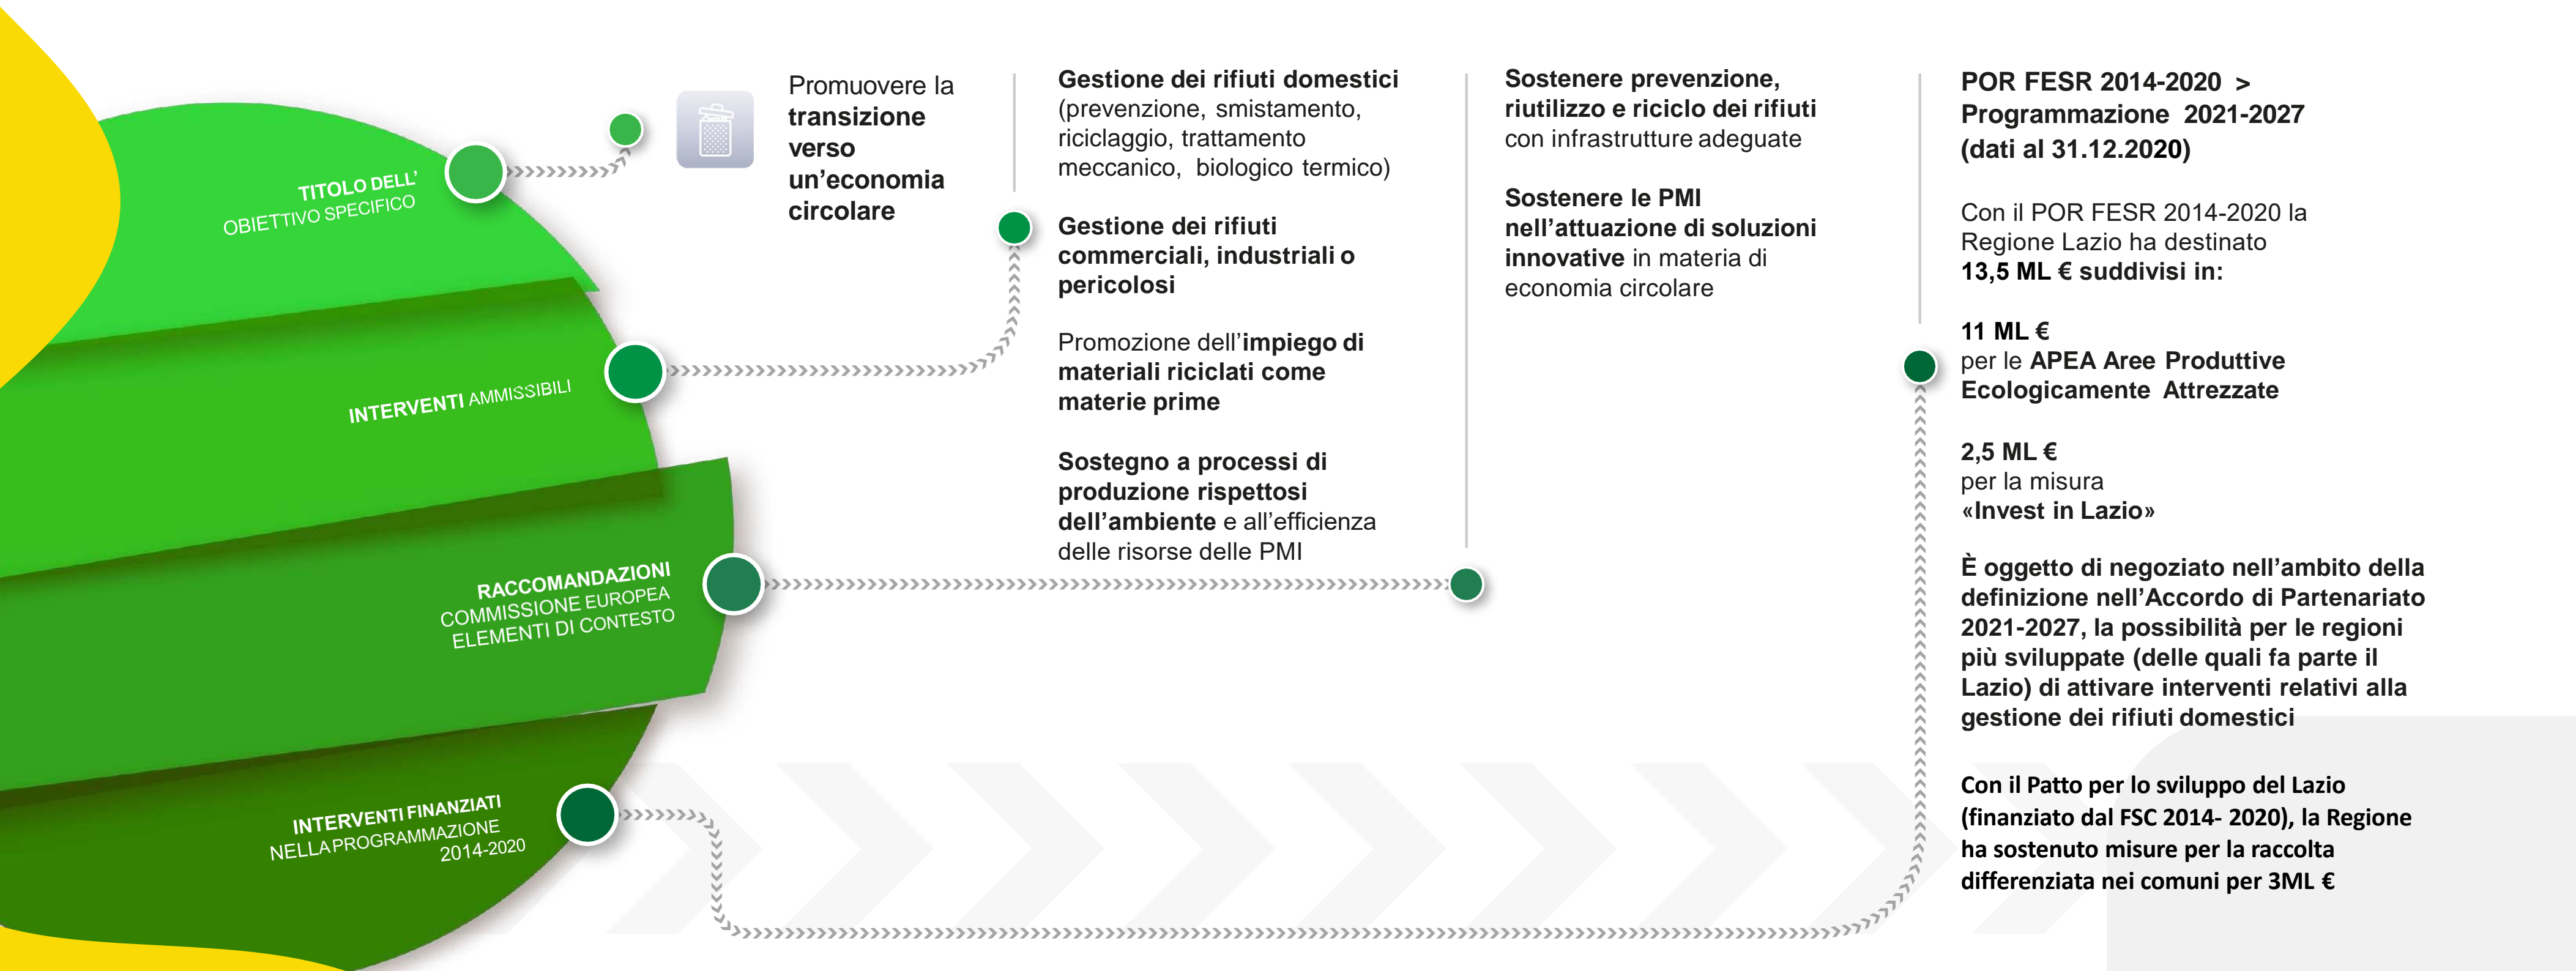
TITOLO DELL'
OBIETTIVO SPECIFICO

INTERVENTI AMMISSIBILI

RACCOMANDAZIONI
COMMISSIONE EUROPEA
ELEMENTI DI CONTESTO

INTERVENTI FINANZIATI
NELLA PROGRAMMAZIONE
2014-2020

Promuovere la **transizione verso un'economia circolare**

**Gestione dei rifiuti domestici** (prevenzione, smistamento, riciclaggio, trattamento meccanico, biologico termico)

**Gestione dei rifiuti commerciali, industriali o pericolosi**

Promozione dell'**impiego di materiali riciclati come materie prime**

**Sostegno a processi di produzione rispettosi dell'ambiente** e all'efficienza delle risorse delle PMI

**Sostenere prevenzione, riutilizzo e riciclo dei rifiuti** con infrastrutture adeguate

**Sostenere le PMI nell'attuazione di soluzioni innovative** in materia di economia circolare

**POR FESR 2014-2020 > Programmazione 2021-2027 (dati al 31.12.2020)**

Con il POR FESR 2014-2020 la Regione Lazio ha destinato **13,5 ML € suddivisi in:**

**11 ML €**
per le **APEA Aree Produttive Ecologicamente Attrezzate**

**2,5 ML €**
per la misura
**«Invest in Lazio»**

**È oggetto di negoziato nell'ambito della definizione nell'Accordo di Partenariato 2021-2027, la possibilità per le regioni più sviluppate (delle quali fa parte il Lazio) di attivare interventi relativi alla gestione dei rifiuti domestici**

**Con il Patto per lo sviluppo del Lazio (finanziato dal FSC 2014- 2020), la Regione ha sostenuto misure per la raccolta differenziata nei comuni per 3ML €**